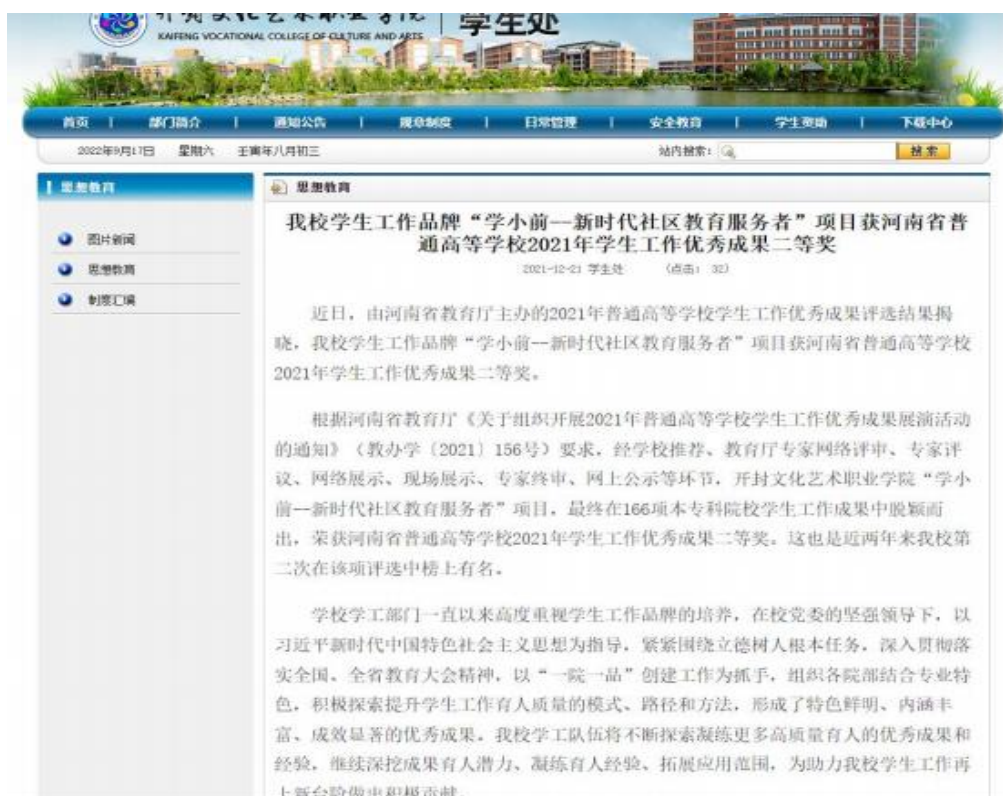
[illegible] | 学生处
KAIFENG VOCATIONAL COLLEGE OF CULTURE AND ARTS

首页 | 部门简介 | 通知公告 | 规章制度 | 日常管理 | 安全教育 | 学生资助 | 下载中心

2022年9月17日 星期六 壬寅年八月初三

站内搜索： 搜索

思想教育

图片新闻
思想教育
制度汇编

思想教育

我校学生工作品牌“学小前--新时代社区教育服务者”项目获河南省普通高等学校2021年学生工作优秀成果二等奖

2021-12-21 学生处 （点击：32）

近日，由河南省教育厅主办的2021年普通高等学校学生工作优秀成果评选结果揭晓，我校学生工作品牌“学小前--新时代社区教育服务者”项目获河南省普通高等学校2021年学生工作优秀成果二等奖。

根据河南省教育厅《关于组织开展2021年普通高等学校学生工作优秀成果展演活动的通知》（教办学〔2021〕156号）要求，经学校推荐、教育厅专家网络评审、专家评议、网络展示、现场展示、专家终审、网上公示等环节，开封文化艺术职业学院“学小前--新时代社区教育服务者”项目，最终在166项本专科院校学生工作成果中脱颖而出，荣获河南省普通高等学校2021年学生工作优秀成果二等奖。这也是近两年来我校第二次在该项评选中榜上有名。

学校学工部门一直以来高度重视学生工作品牌的培养，在校党委的坚强领导下，以习近平新时代中国特色社会主义思想为指导，紧紧围绕立德树人根本任务，深入贯彻落实全国、全省教育大会精神，以“一院一品”创建工作为抓手，组织各院部结合专业特色，积极探索提升学生工作育人质量的模式、路径和方法，形成了特色鲜明、内涵丰富、成效显著的优秀成果。我校学工队伍将不断探索凝练更多高质量育人的优秀成果和经验，继续深挖成果育人潜力、凝练育人经验、拓展应用范围，为助力我校学生工作再上新台阶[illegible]